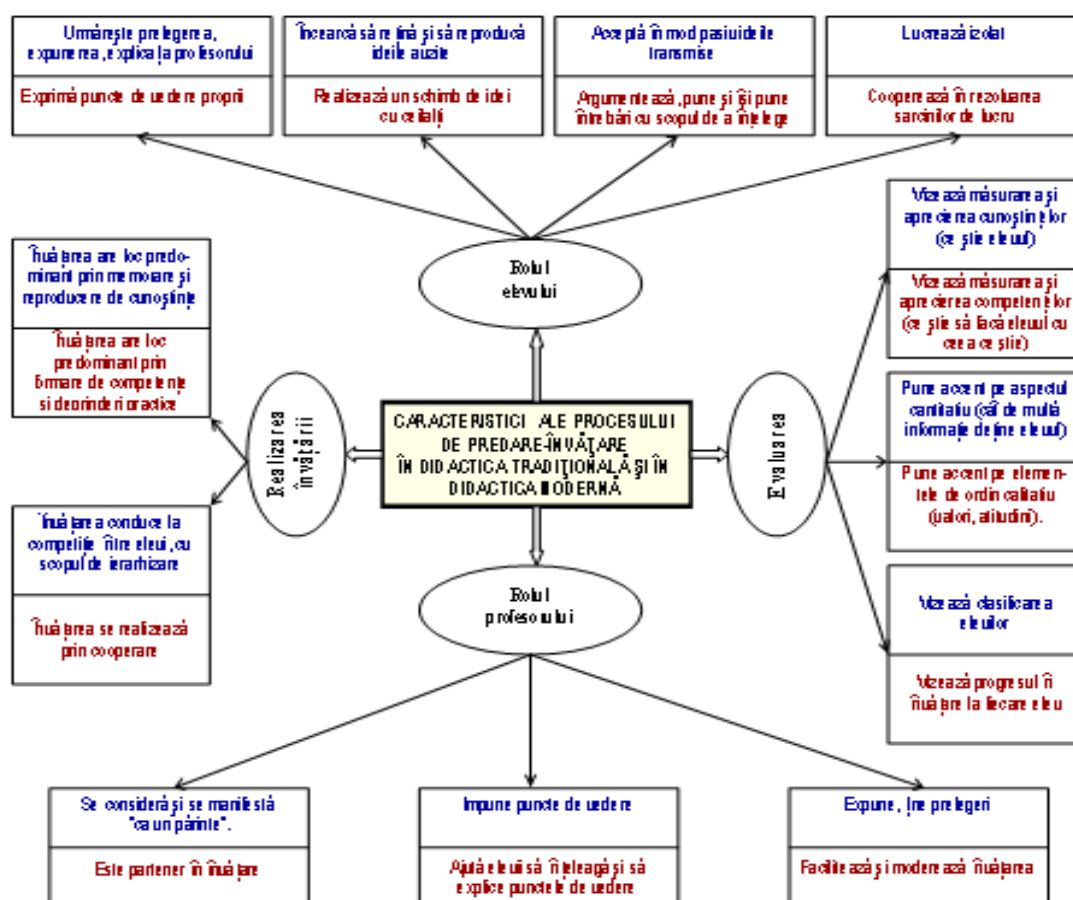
Urmărește prelegerea, expunerea, explicația profesorului

Exprimă puncte de vedere proprii

Încearcă să rețină și să reproducă ideile auzite

Realizează un schimb de idei cu ceilalți

Acceptă în mod pasiv ideile transmise

Argumentează, pune și își pune întrebări cu scopul de a înțelege

Lucrează izolat

Cooperează în rezolvarea sarcinilor de lucru

Rolul elevului

Învățarea are loc predominant prin memorare și reproducere de cunoștințe

Învățarea are loc predominant prin formare de competențe și deprinderi practice

Realizarea învățării

CARACTERISTICI ALE PROCESULUI DE PREDARE-ÎNVĂȚARE ÎN DIDACTICA TRADIȚIONALĂ ȘI ÎN DIDACTICA MODERNĂ

Evaluarea

Vizează măsurarea și aprecierea cunoștințelor (ce știe elevul)

Vizează măsurarea și aprecierea competențelor (ce știe să facă elevul cu ceea ce știe)

Pune accent pe aspectul cantitativ (cât de multă informație deține elevul)

Pune accent pe elementele de ordin calitativ (valori, atitudini).

Învățarea conduce la competiție între elevi, cu scopul de ierarhizare

Învățarea se realizează prin cooperare

Rolul profesorului

Vizează clasificarea elevilor

Vizează progresul în învățare la fiecare elev

Se consideră și se manifestă "ca un părinte".

Este partener în învățare

Impune puncte de vedere

Ajută elevii să înțeleagă și să explice punctele de vedere

Expune, ține prelegeri

Facilitează și moderează învățarea